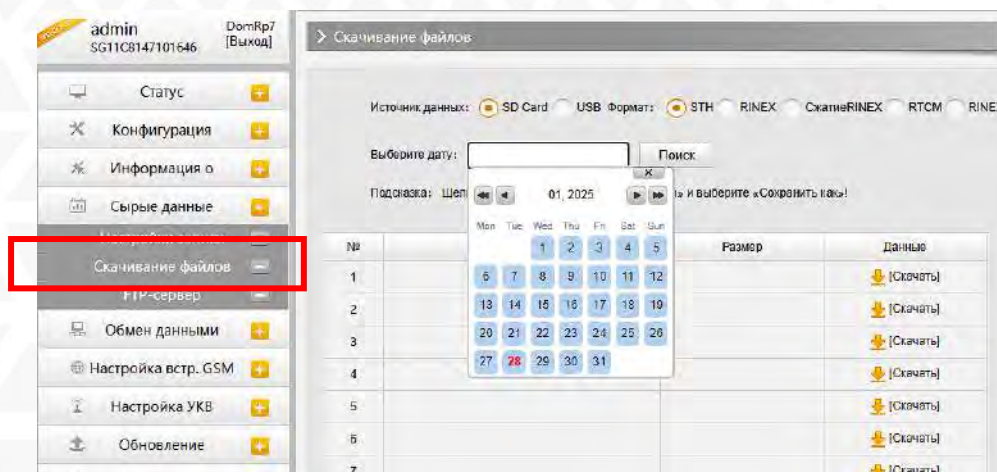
admin
SG11C8147101646
DomRp7
[Выход]

Статус
Конфигурация
Информация о
Сырые данные
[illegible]
Скачивание файлов
FTP-сервер
Обмен данными
Настройка встр. GSM
Настройка УКВ
Обновление

> Скачивание файлов

Источник данных: SD Card USB Формат: STH RINEX СжатиеRINEX RTCM RINE

Выберите дату: Поиск

Подсказка: Щел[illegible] и выберите «Сохранить как»!

01, 2025

| Mon | Tue | Wed | Thu | Fri | Sat | Sun |
|---|---|---|---|---|---|---|
| | | 1 | 2 | 3 | 4 | 5 |
| 6 | 7 | 8 | 9 | 10 | 11 | 12 |
| 13 | 14 | 15 | 16 | 17 | 18 | 19 |
| 20 | 21 | 22 | 23 | 24 | 25 | 26 |
| 27 | 28 | 29 | 30 | 31 | | |

| № | | Размер | Данные |
|---|---|---|---|
| 1 | | | [Скачать] |
| 2 | | | [Скачать] |
| 3 | | | [Скачать] |
| 4 | | | [Скачать] |
| 5 | | | [Скачать] |
| 6 | | | [Скачать] |
| 7 | | | [Скачать] |